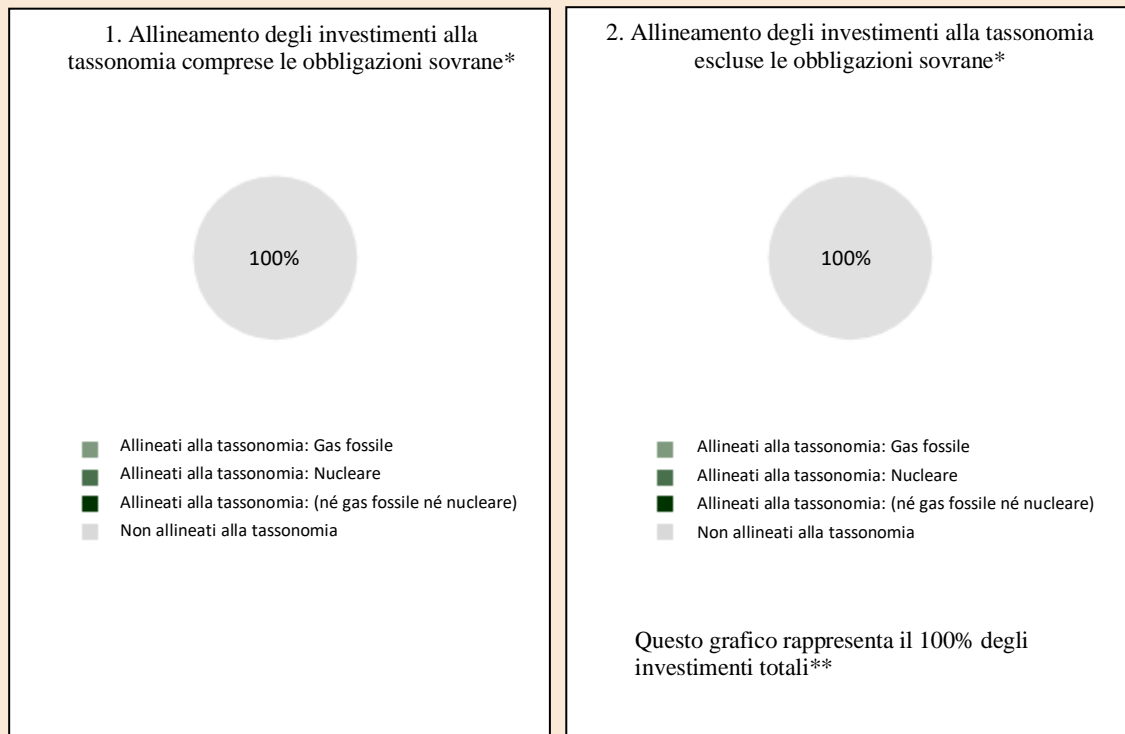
1. Allineamento degli investimenti alla tassonomia comprese le obbligazioni sovrane*

100%

Allineati alla tassonomia: Gas fossile
Allineati alla tassonomia: Nucleare
Allineati alla tassonomia: (né gas fossile né nucleare)
Non allineati alla tassonomia

2. Allineamento degli investimenti alla tassonomia escluse le obbligazioni sovrane*

100%

Allineati alla tassonomia: Gas fossile
Allineati alla tassonomia: Nucleare
Allineati alla tassonomia: (né gas fossile né nucleare)
Non allineati alla tassonomia

Questo grafico rappresenta il 100% degli investimenti totali**